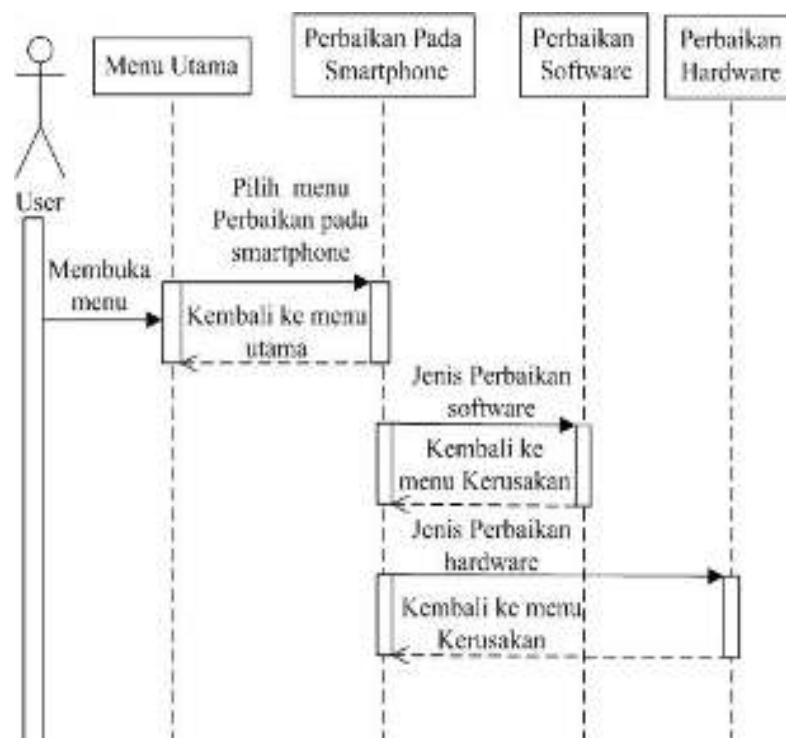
Menu Utama

Perbaikan Pada Smartphone

Perbaikan Software

Perbaikan Hardware

User

Pilih menu Perbaikan pada smartphone

Membuka menu

Kembali ke menu utama

Jenis Perbaikan software

Kembali ke menu Kerusakan

Jenis Perbaikan hardware

Kembali ke menu Kerusakan